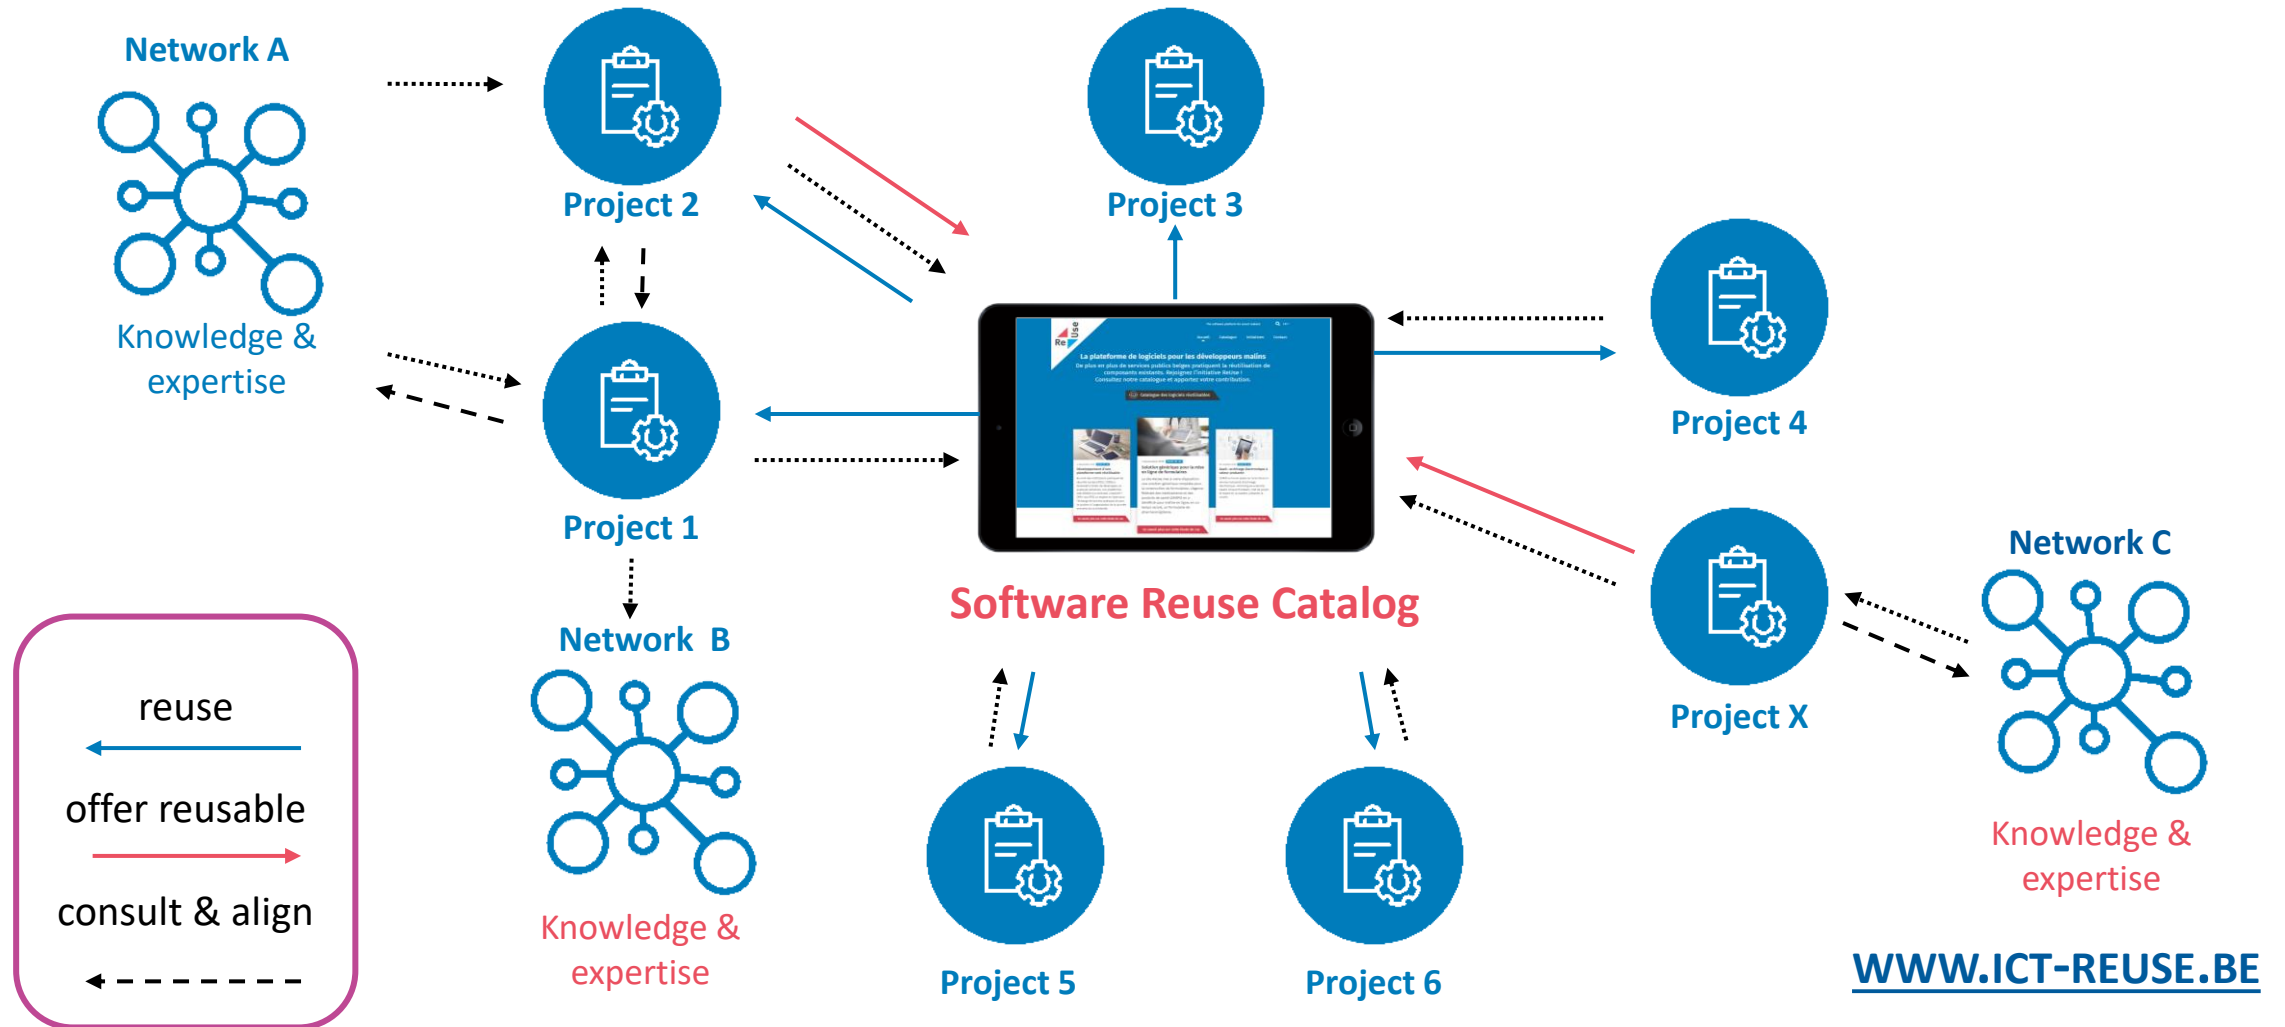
Network A

Knowledge & expertise

Project 2

Project 3

Project 1

Project 4

La plateforme de logiciels pour les développeurs malins

Software Reuse Catalog

Network C

Project X

Network B

reuse

offer reusable

consult & align

Knowledge & expertise

Knowledge & expertise

Project 5

Project 6

WWW.ICT-REUSE.BE